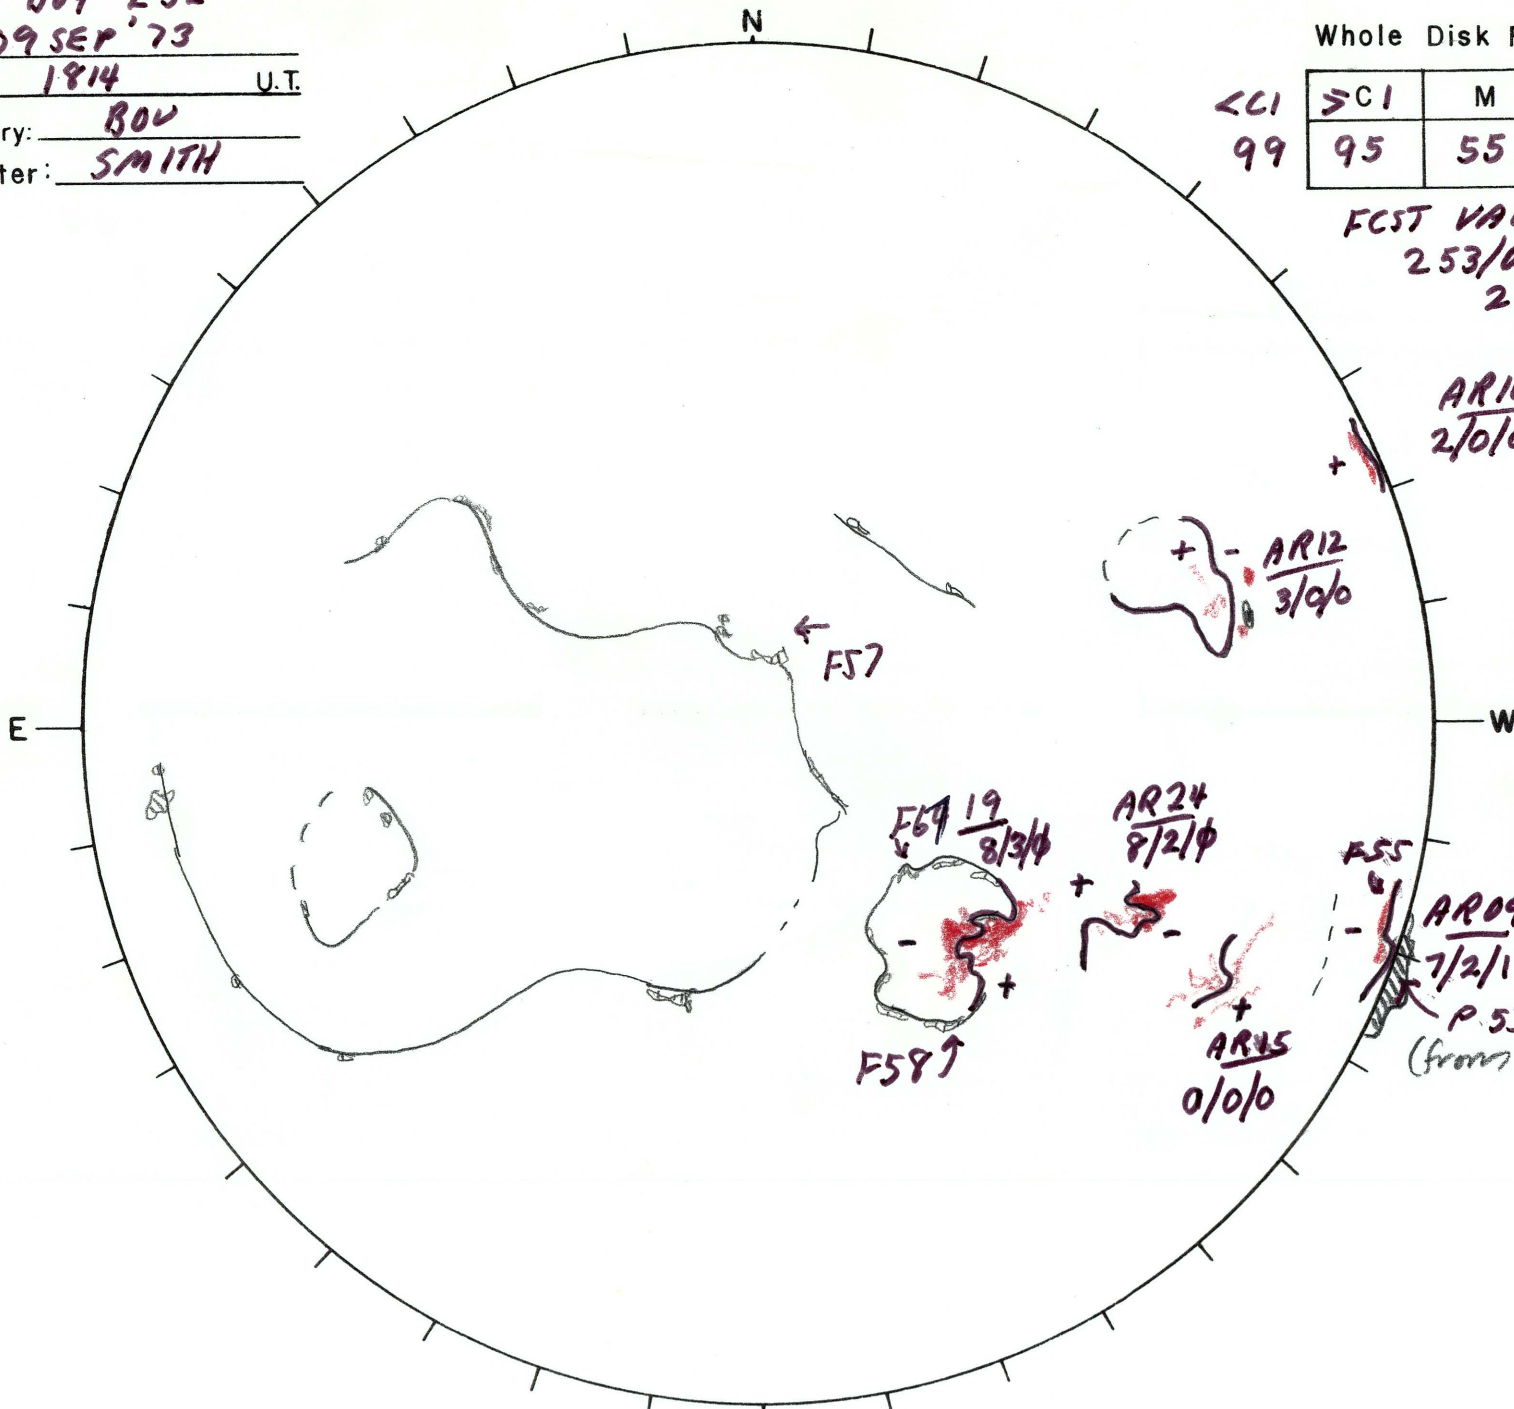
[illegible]
09 SEP '73
1814 U.T.
ry: BOU
ter: SMITH

N

Whole Disk F

<C1
99

| ≥C1 | M |
|---|---|
| 95 | 55 |

FCST VA
253/
2

AR1
2/0/

+

+ -
AR12
3/0/0

← F57

E

W

F64 19
8/3/Φ

AR24
8/2/Φ

F55

+

- -
AR0
7/2/1

-
+

+
AR15
0/0/0

P 5
(from

F58